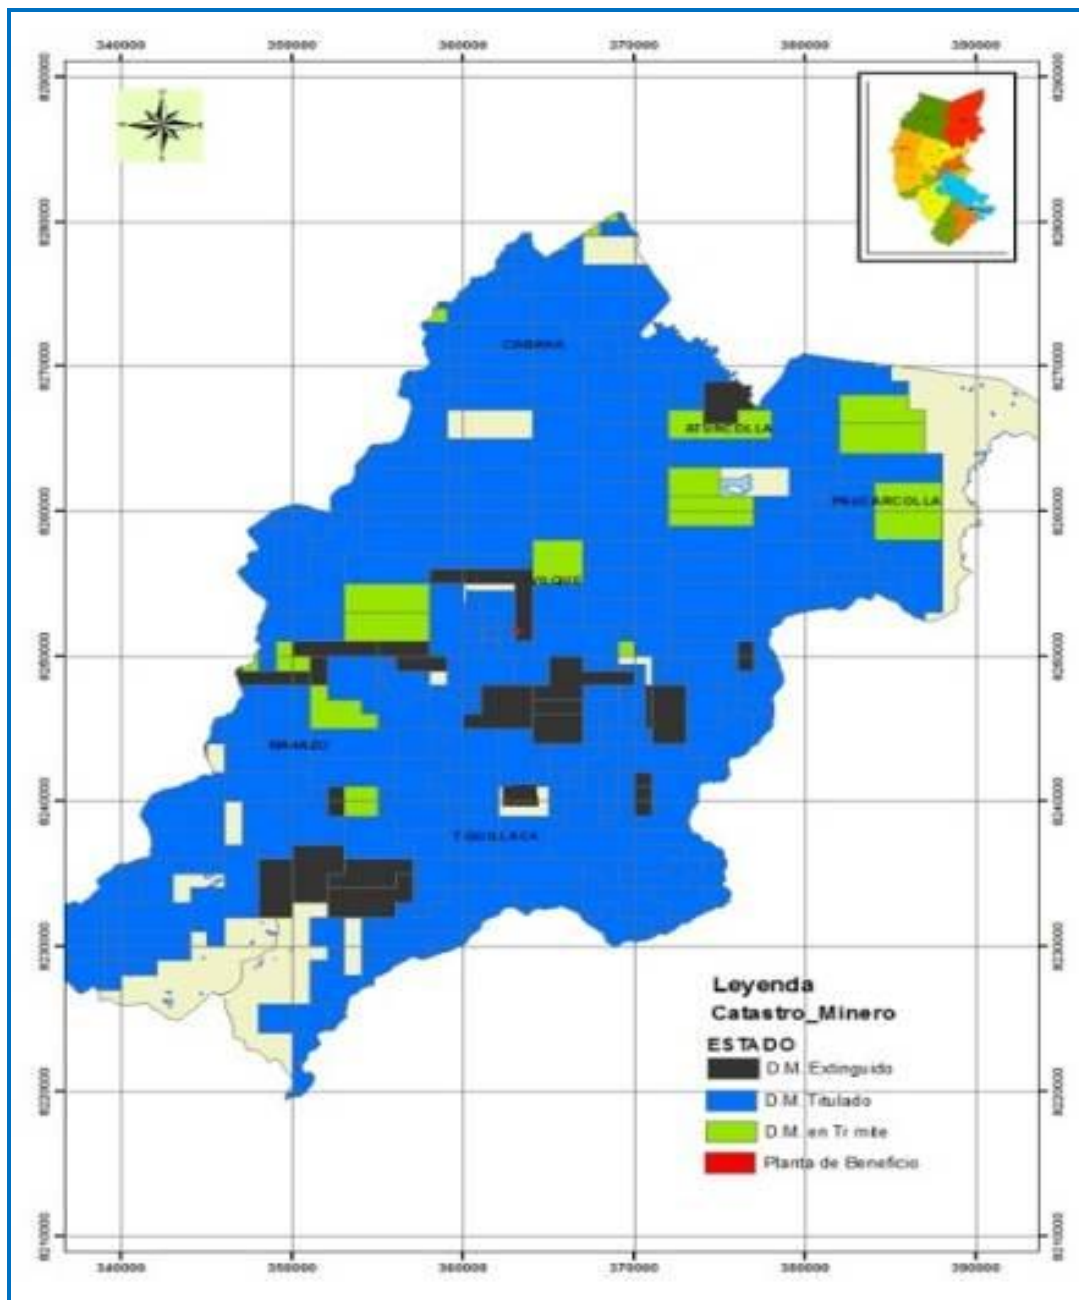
340000 350000 360000 370000 380000 390000

8290000
8280000
8270000
8260000
8250000
8240000
8230000
8220000
8210000

CABANA
ATUNCOLLA
PAUCARCOLLA
VILQUE
MAÑAZO
TIQUILLACA

Leyenda
Catastro_Minero
ESTADO
D.M. Extinguido
D.M. Titulado
D.M. en Tr mite
Planta de Beneficio

340000 350000 360000 370000 380000 390000